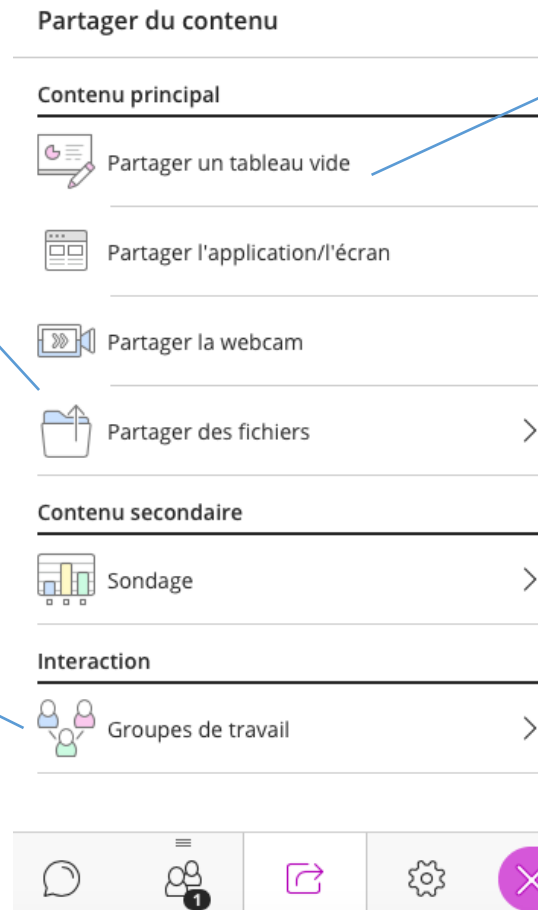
Partager du contenu

Contenu principal

Partager un tableau vide

Partager l'application/l'écran

Partager la webcam

Partager des fichiers

Contenu secondaire

Sondage

Interaction

Groupes de travail

1